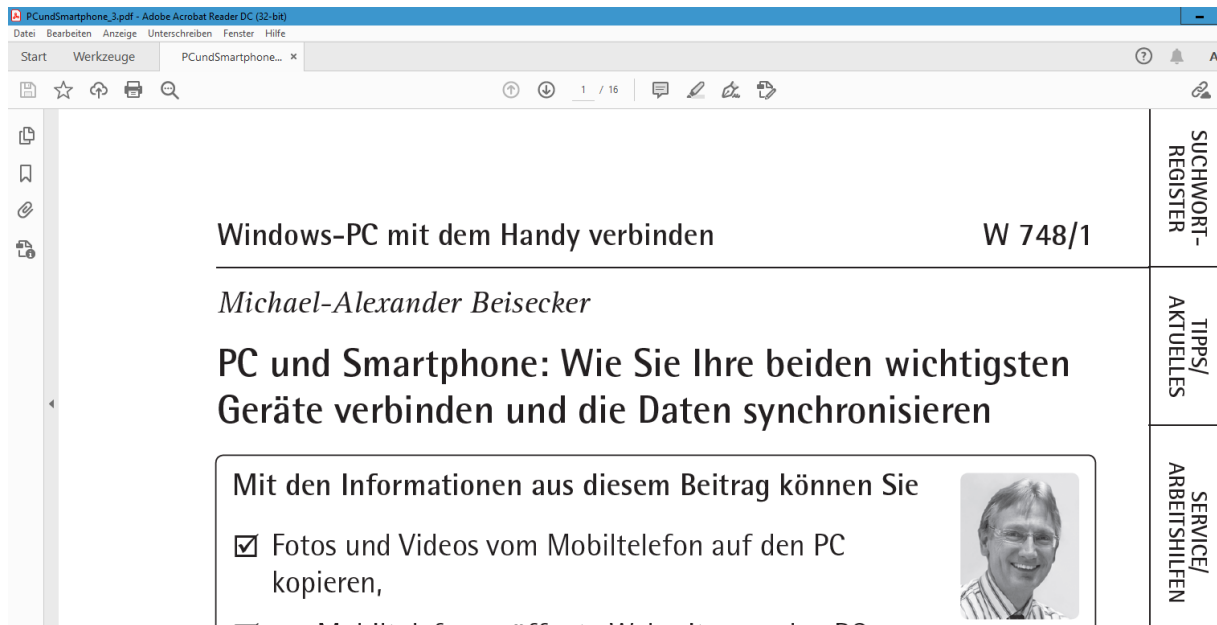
PCundSmartphone_3.pdf - Adobe Acrobat Reader DC (32-bit)
Datei Bearbeiten Anzeige Unterschreiben Fenster Hilfe
Start Werkzeuge PCundSmartphone... ×
1 / 16

Windows-PC mit dem Handy verbinden W 748/1

SUCHWORT-REGISTER

Michael-Alexander Beisecker

TIPPS/AKTUELLES

PC und Smartphone: Wie Sie Ihre beiden wichtigsten Geräte verbinden und die Daten synchronisieren

Mit den Informationen aus diesem Beitrag können Sie

SERVICE/ARBEITSHILFEN

☑ Fotos und Videos vom Mobiltelefon auf den PC kopieren,

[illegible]